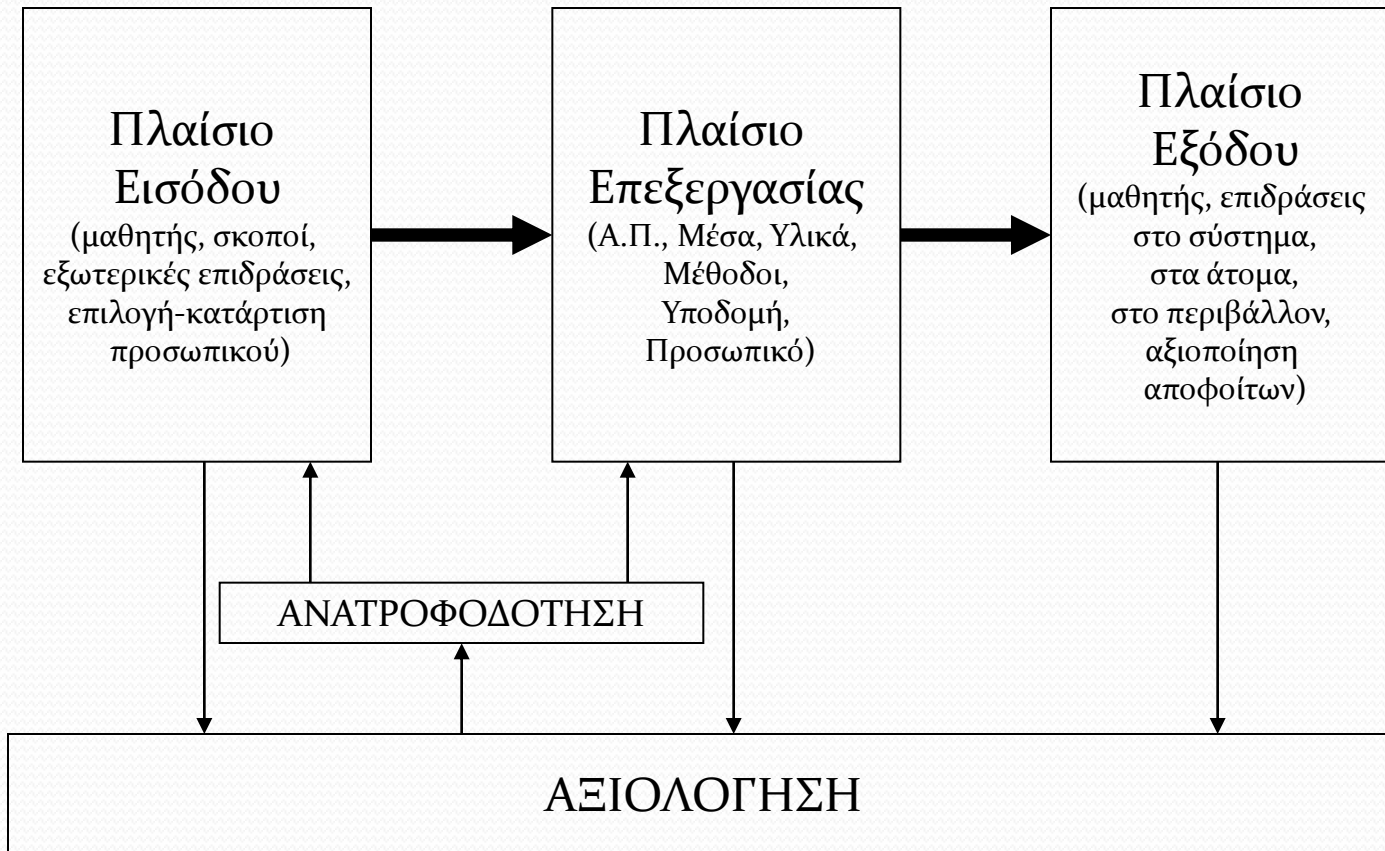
Πλαίσιο Εισόδου
(μαθητής, σκοποί, εξωτερικές επιδράσεις, επιλογή-κατάρτιση προσωπικού)

Πλαίσιο Επεξεργασίας
(Α.Π., Μέσα, Υλικά, Μέθοδοι, Υποδομή, Προσωπικό)

Πλαίσιο Εξόδου
(μαθητής, επιδράσεις στο σύστημα, στα άτομα, στο περιβάλλον, αξιοποίηση αποφοίτων)

ΑΝΑΤΡΟΦΟΔΟΤΗΣΗ

ΑΞΙΟΛΟΓΗΣΗ